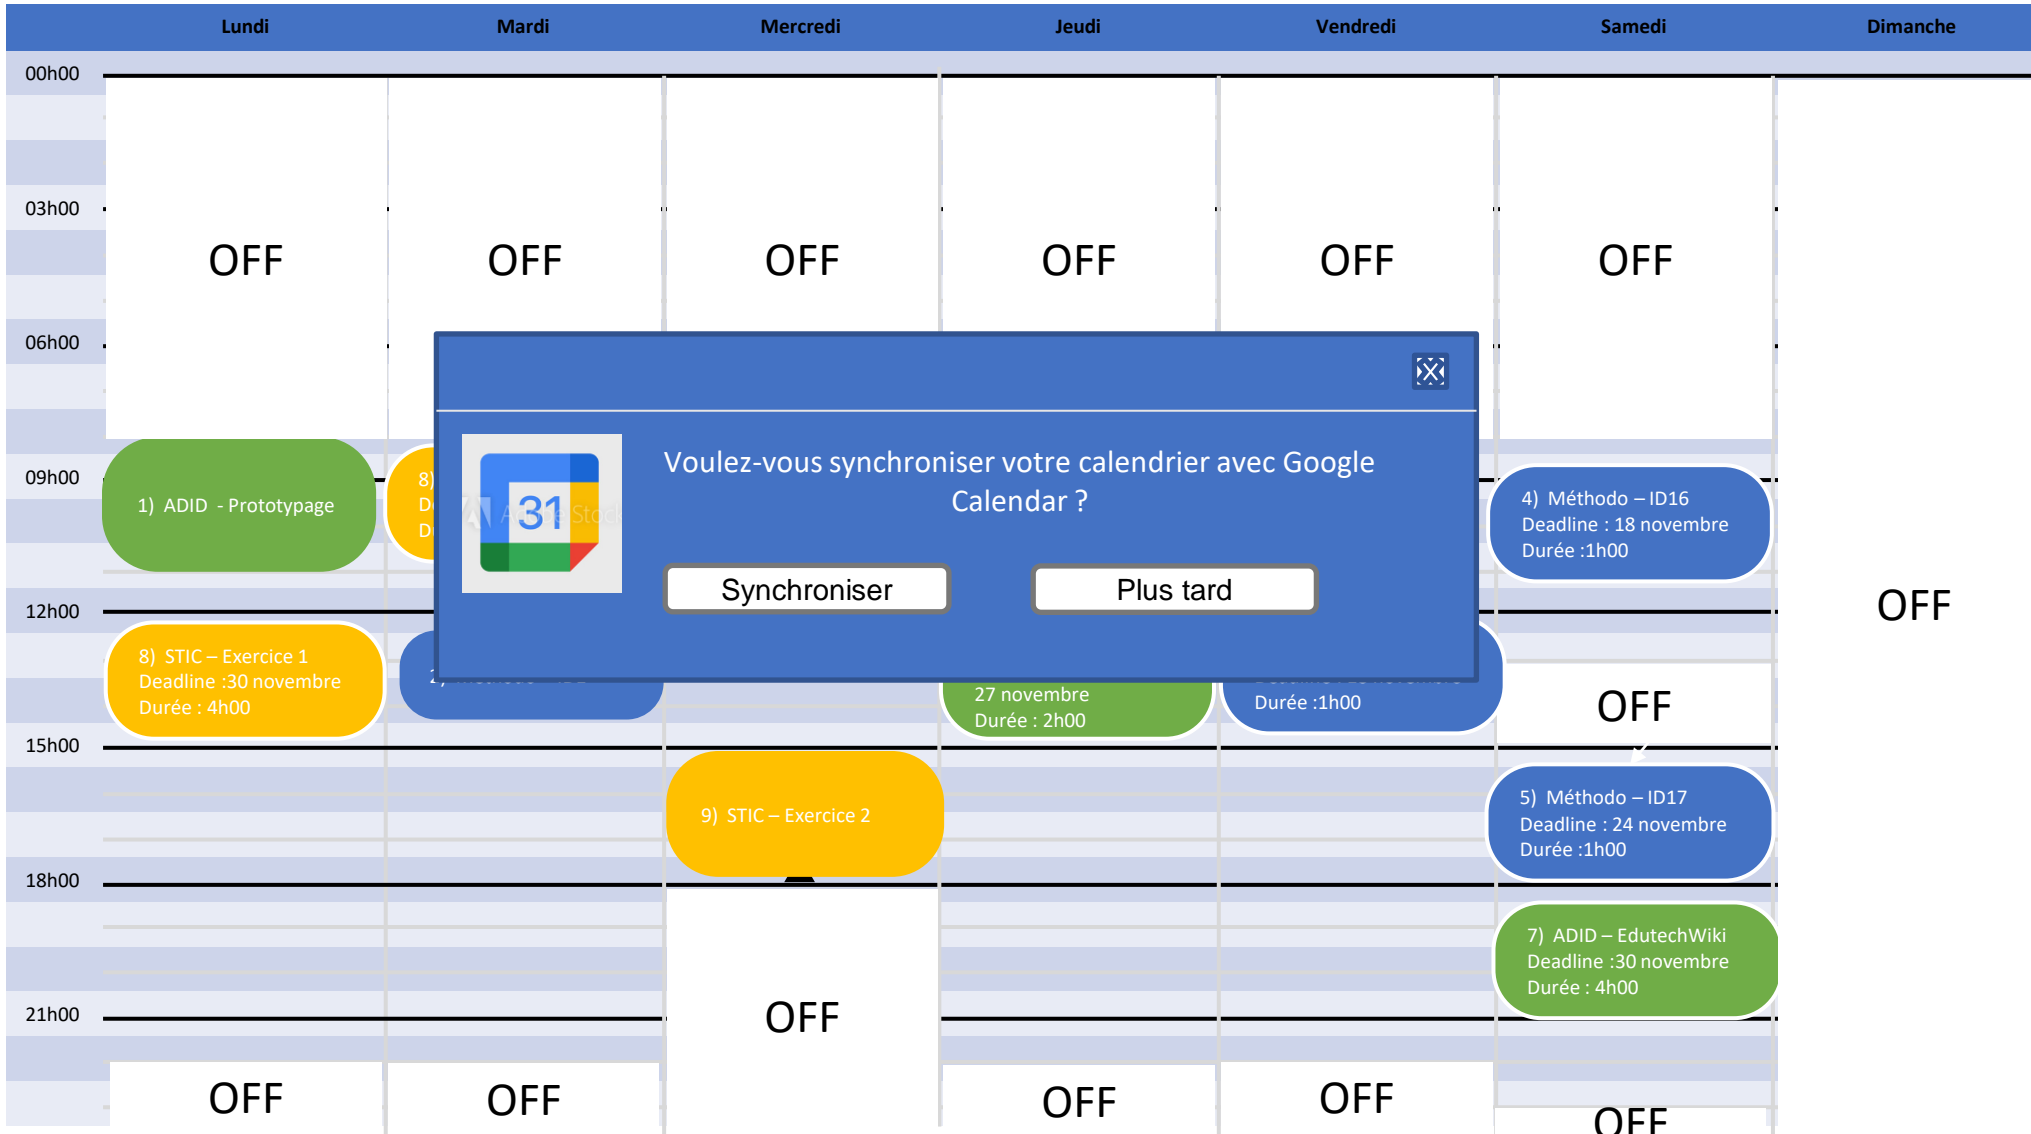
| | Lundi | Mardi | Mercredi | Jeudi | Vendredi | Samedi | Dimanche |
|---|---|---|---|---|---|---|---|

00h00
03h00
06h00
09h00
12h00
15h00
18h00
21h00

OFF OFF OFF OFF OFF OFF

1) ADID - Prototypage

8) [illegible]
D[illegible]
D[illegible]

Voulez-vous synchroniser votre calendrier avec Google Calendar ?

Synchroniser

Plus tard

31

4) Méthodo – ID16
Deadline : 18 novembre
Durée :1h00

OFF

8) STIC – Exercice 1
Deadline :30 novembre
Durée : 4h00

2) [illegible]

27 novembre
Durée : 2h00

Durée :1h00

OFF

9) STIC – Exercice 2

5) Méthodo – ID17
Deadline : 24 novembre
Durée :1h00

7) ADID – EdutechWiki
Deadline :30 novembre
Durée : 4h00

OFF

OFF OFF OFF OFF OFF